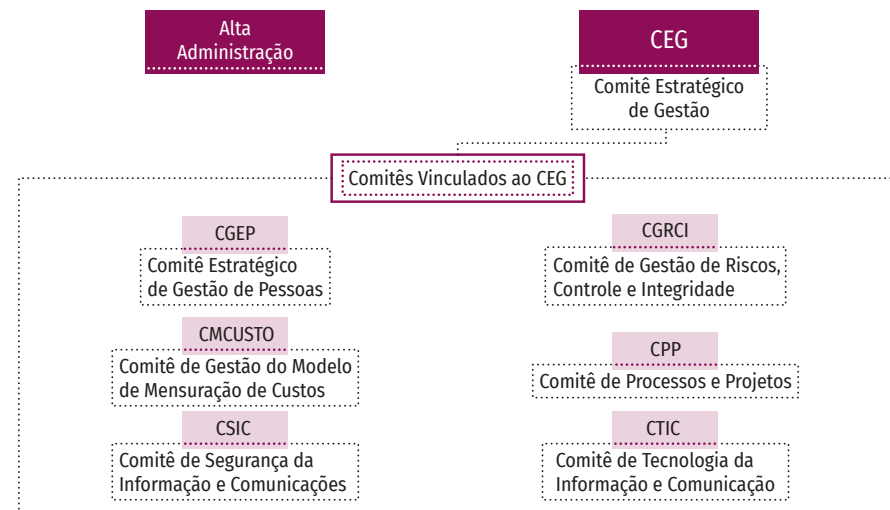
Alta Administração

CEG

Comitê Estratégico de Gestão

Comitês Vinculados ao CEG

CGEP

Comitê Estratégico de Gestão de Pessoas

CMCUSTO

Comitê de Gestão do Modelo de Mensuração de Custos

CSIC

Comitê de Segurança da Informação e Comunicações

CGRCI

Comitê de Gestão de Riscos, Controle e Integridade

CPP

Comitê de Processos e Projetos

CTIC

Comitê de Tecnologia da Informação e Comunicação